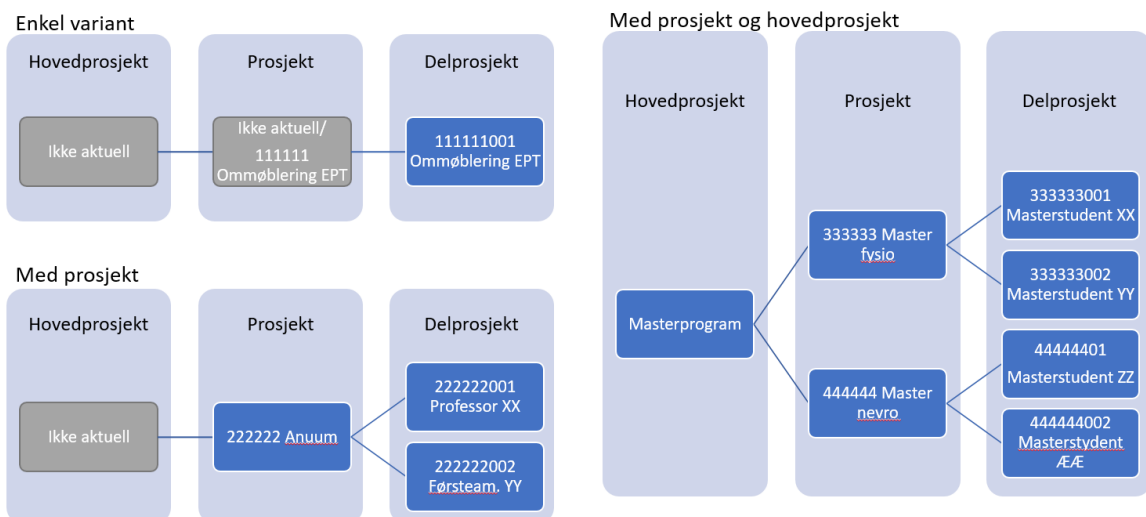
Enkel variant

Hovedprosjekt

Prosjekt

Delprosjekt

Ikke aktuell

Ikke aktuell/ 111111 Ommøblering EPT

111111001 Ommøblering EPT

Med prosjekt

Hovedprosjekt

Prosjekt

Delprosjekt

Ikke aktuell

222222 Anuum

222222001 Professor XX

222222002 Førsteam. YY

Med prosjekt og hovedprosjekt

Hovedprosjekt

Prosjekt

Delprosjekt

Masterprogram

333333 Master fysio

444444 Master nevro

333333001 Masterstudent XX

333333002 Masterstudent YY

44444401 Masterstudent ZZ

444444002 Masterstydent ÆÆ